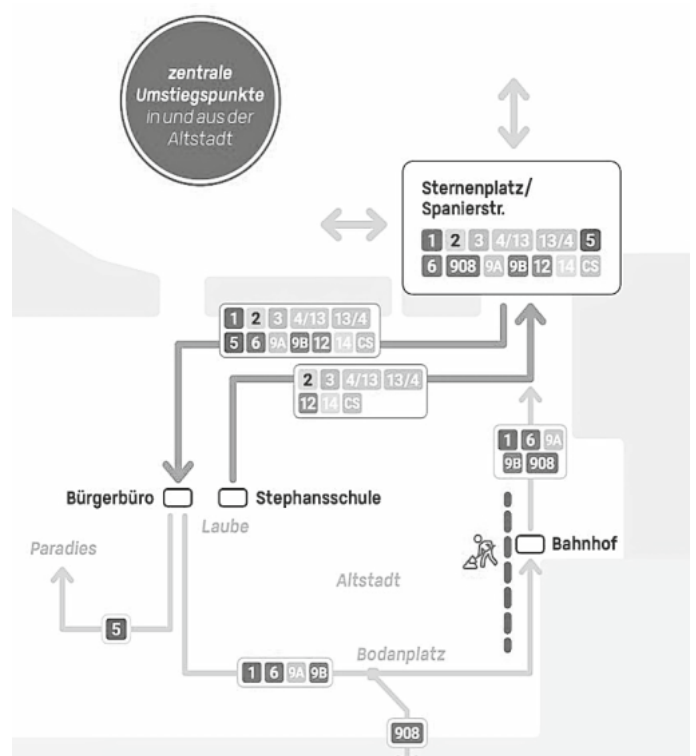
zentrale Umstiegspunkte in und aus der Altstadt

Sternenplatz/ Spanierstr.
1 2 3 4/13 13/4 5
6 908 9A 9B 12 14 CS

1 2 3 4/13 13/4
5 6 9A 9B 12 14 CS

2 3 4/13 13/4
12 14 CS

1 6 9A
9B 908

Bürgerbüro
Stephansschule
Laube
Paradies
Bahnhof
Altstadt
5
Bodanplatz
1 6 9A 9B
908